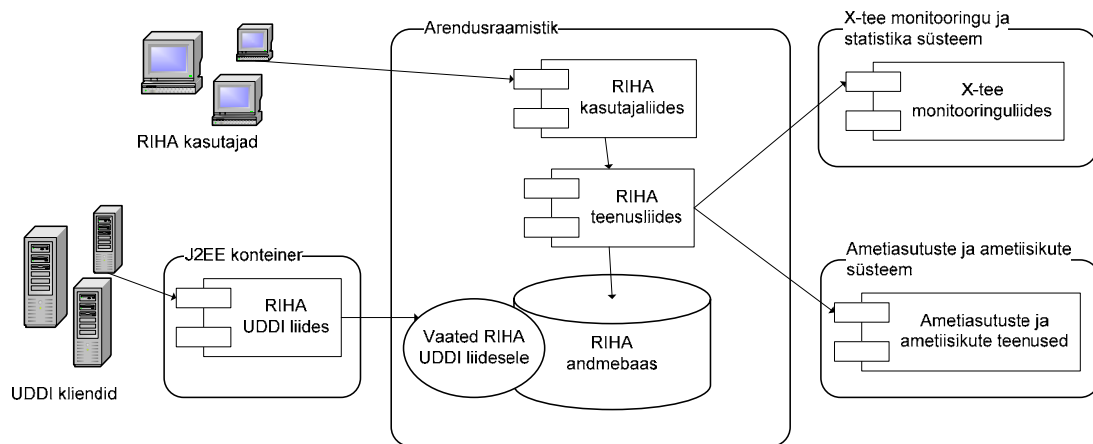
RIHA kasutajad

Arendusraamistik

RIHA kasutajaliides

RIHA teenusliides

X-tee monitooringu ja statistika süsteem

X-tee monitooringuliides

Ametiasutuste ja ametiisikute süsteem

Ametiasutuste ja ametiisikute teenused

J2EE konteiner

RIHA UDDI liides

Vaated RIHA UDDI liidesele

RIHA andmebaas

UDDI kliendid